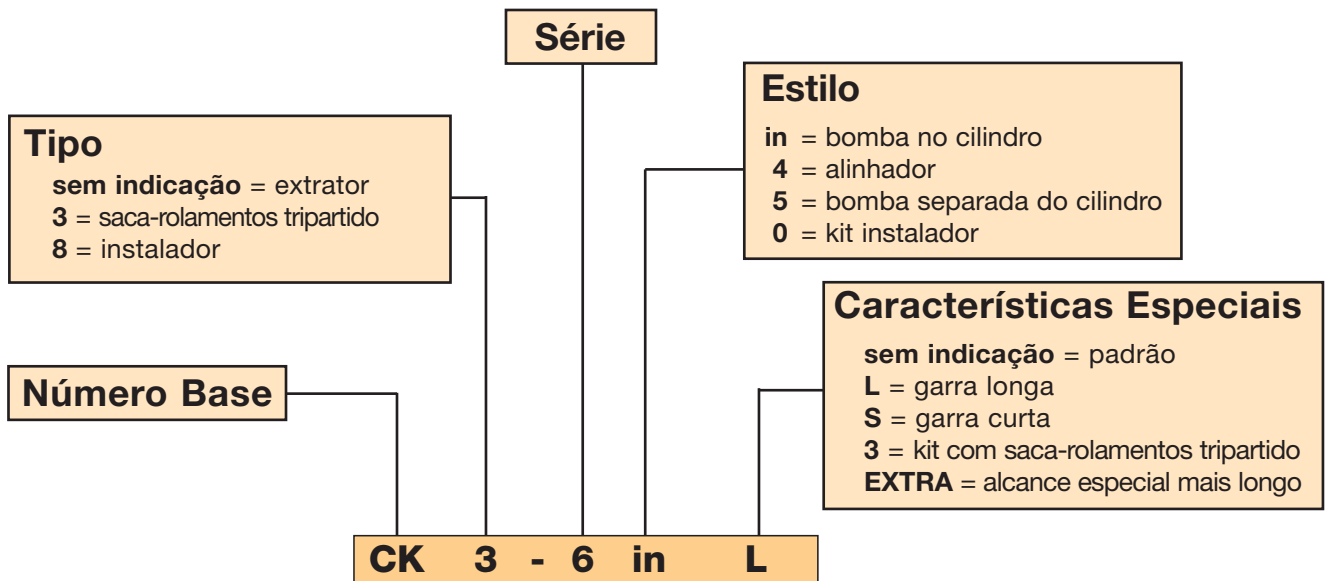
Série

Tipo
sem indicação = extrator
3 = saca-rolamentos tripartido
8 = instalador

Estilo
in = bomba no cilindro
4 = alinhador
5 = bomba separada do cilindro
0 = kit instalador

Características Especiais
sem indicação = padrão
L = garra longa
S = garra curta
3 = kit com saca-rolamentos tripartido
EXTRA = alcance especial mais longo

Número Base

CK 3 - 6 in L